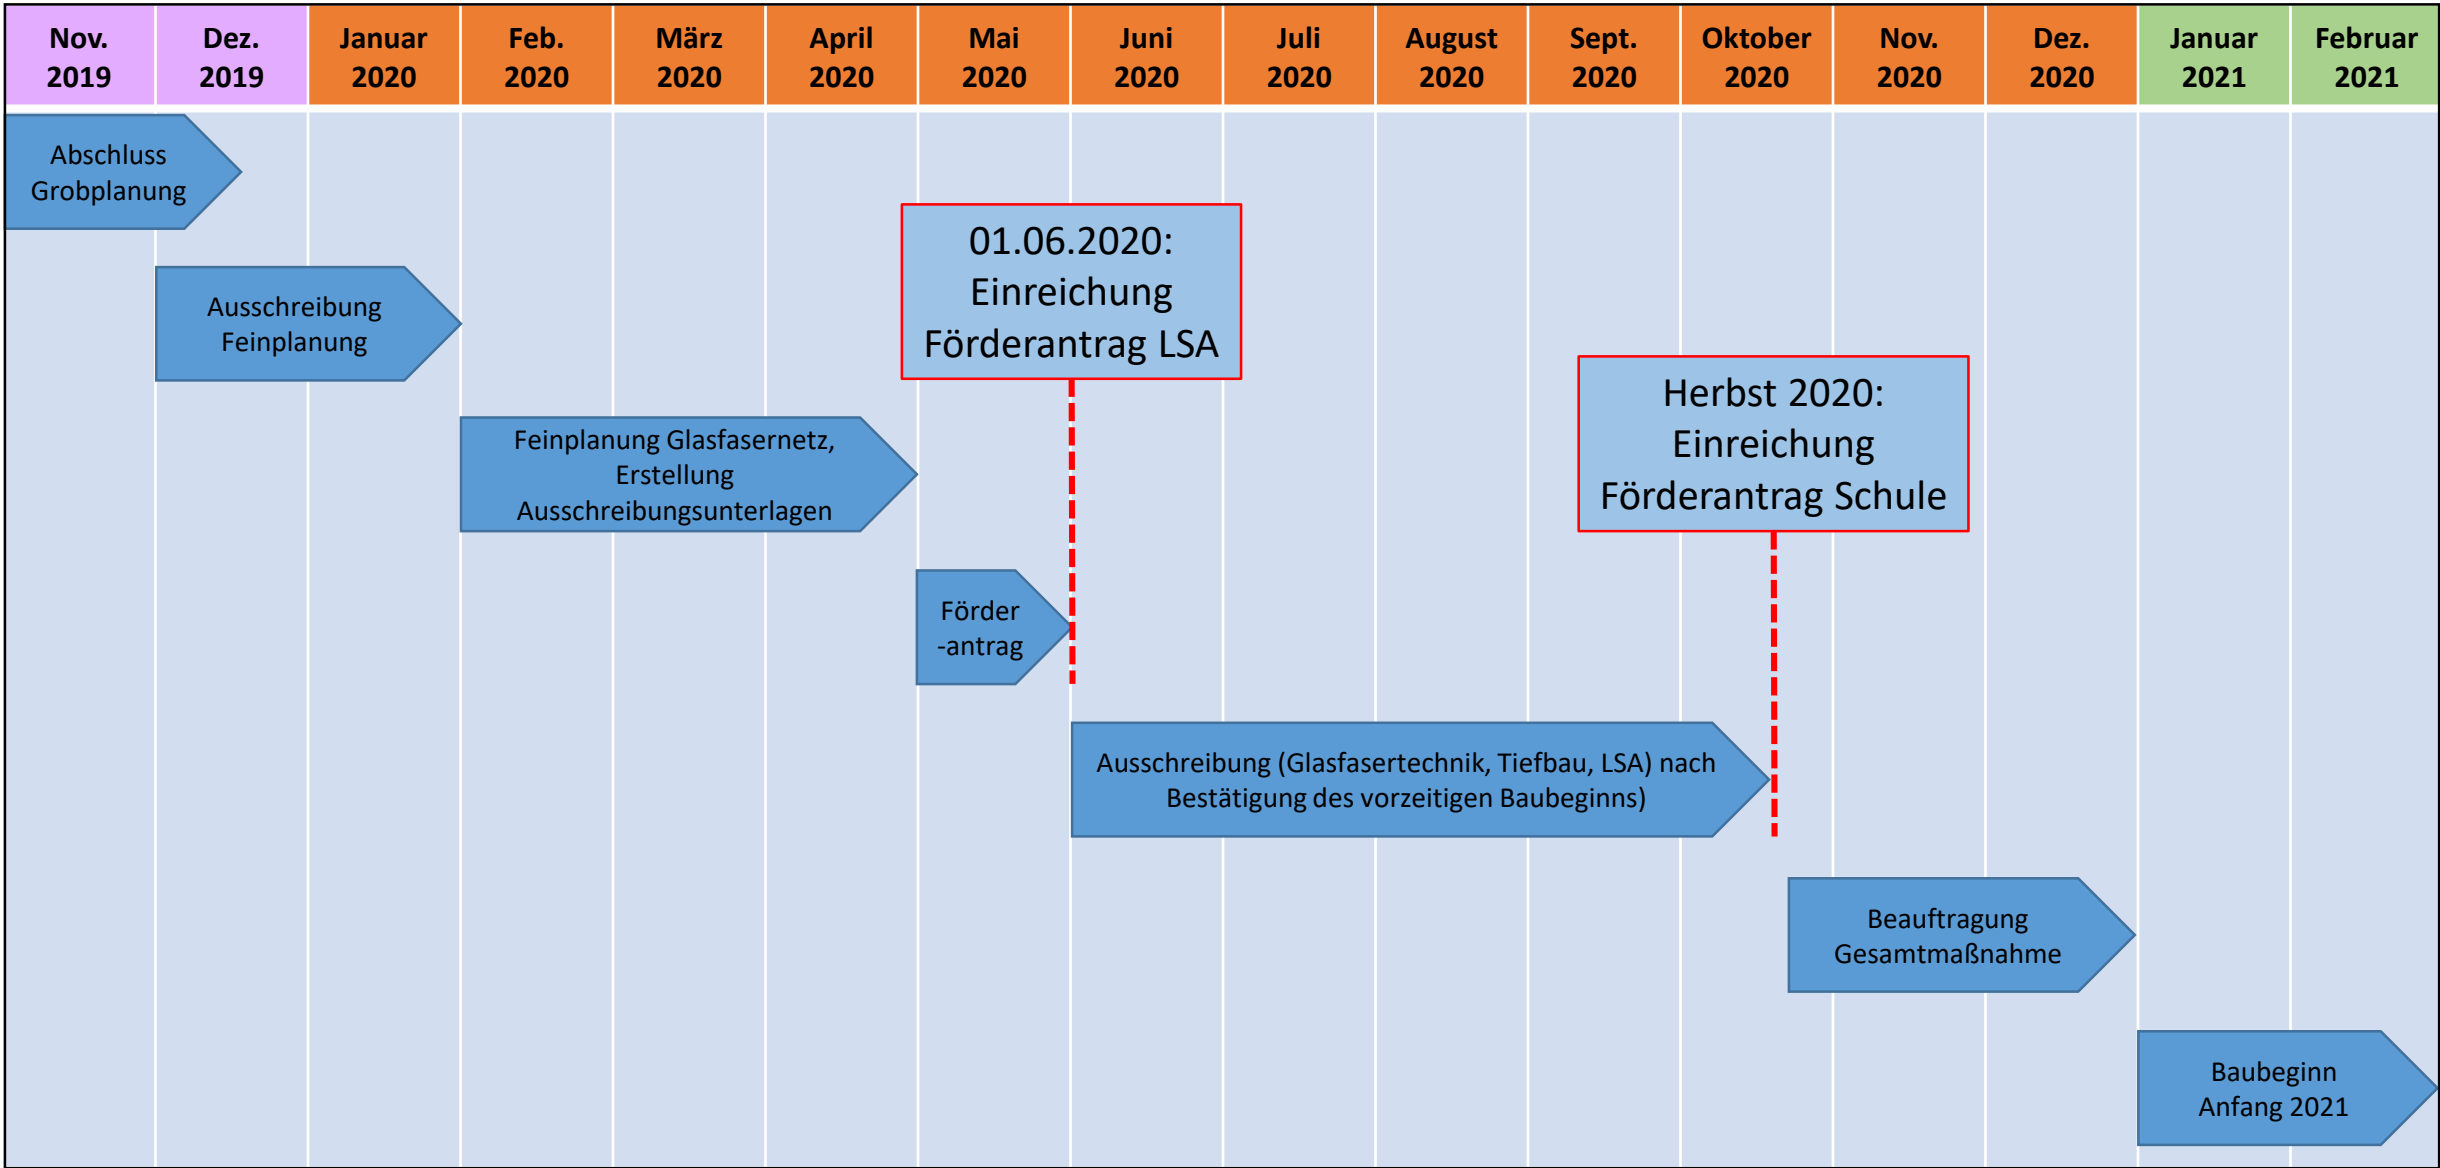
| Nov. 2019 | Dez. 2019 | Januar 2020 | Feb. 2020 | März 2020 | April 2020 | Mai 2020 | Juni 2020 | Juli 2020 | August 2020 | Sept. 2020 | Oktober 2020 | Nov. 2020 | Dez. 2020 | Januar 2021 | Februar 2021 |
|---|---|---|---|---|---|---|---|---|---|---|---|---|---|---|---|

Abschluss Grobplanung

Ausschreibung Feinplanung

01.06.2020: Einreichung Förderantrag LSA

Herbst 2020: Einreichung Förderantrag Schule

Feinplanung Glasfasernetz, Erstellung Ausschreibungsunterlagen

Förder -antrag

Ausschreibung (Glasfasertechnik, Tiefbau, LSA) nach Bestätigung des vorzeitigen Baubeginns)

Beauftragung Gesamtmaßnahme

Baubeginn Anfang 2021